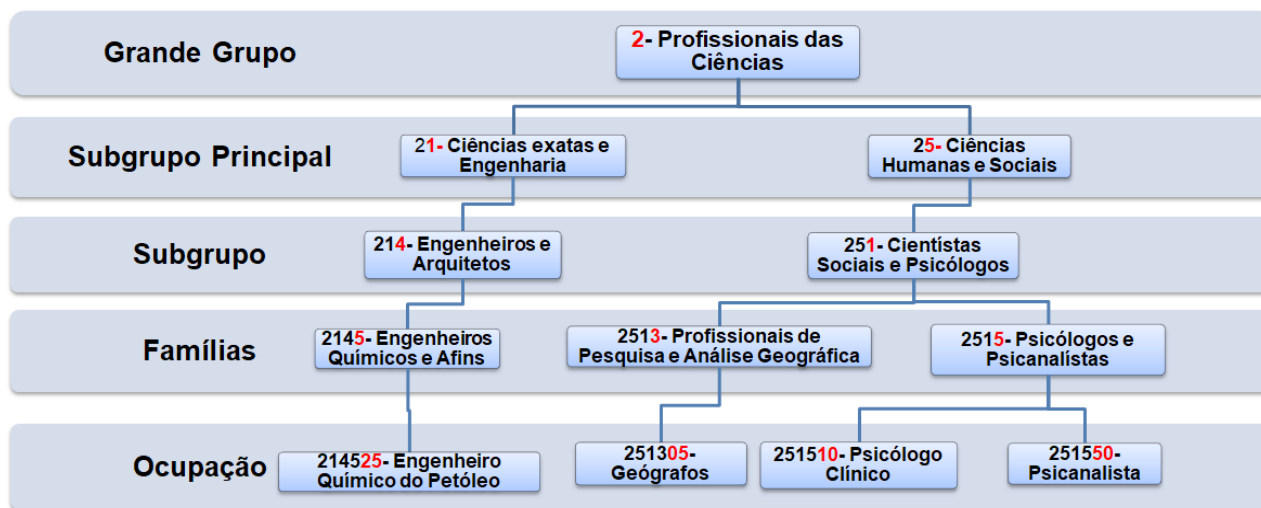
Grande Grupo

2- Profissionais das Ciências

Subgrupo Principal

21- Ciências exatas e Engenharia

25- Ciências Humanas e Sociais

Subgrupo

214- Engenheiros e Arquitetos

251- Cientístas Sociais e Psicólogos

Famílias

2145- Engenheiros Químicos e Afins

2513- Profissionais de Pesquisa e Análise Geográfica

2515- Psicólogos e Psicanalístas

Ocupação

214525- Engenheiro Químico do Petóleo

251305- Geógrafos

251510- Psicólogo Clínico

251550- Psicanalista